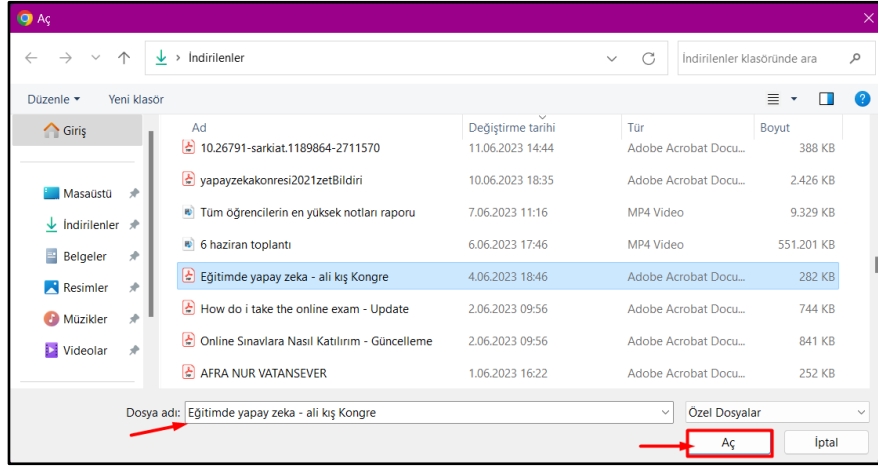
Aç

İndirilenler

İndirilenler klasöründe ara

Düzenle ▾ Yeni klasör

Giriş

Masaüstü
İndirilenler
Belgeler
Resimler
Müzikler
Videolar

| Ad | Değiştirme tarihi | Tür | Boyut |
|---|---|---|---|
| 10.26791-sarkiat.1189864-2711570 | 11.06.2023 14:44 | Adobe Acrobat Docu... | 388 KB |
| yapayzekakonresi2021zetBildiri | 10.06.2023 18:35 | Adobe Acrobat Docu... | 2.426 KB |
| Tüm öğrencilerin en yüksek notları raporu | 7.06.2023 11:16 | MP4 Video | 9.329 KB |
| 6 haziran toplantı | 6.06.2023 17:46 | MP4 Video | 551.201 KB |
| Eğitimde yapay zeka - ali kış Kongre | 4.06.2023 18:46 | Adobe Acrobat Docu... | 282 KB |
| How do i take the online exam - Update | 2.06.2023 09:56 | Adobe Acrobat Docu... | 744 KB |
| Online Sınavlara Nasıl Katılırım - Güncelleme | 2.06.2023 09:56 | Adobe Acrobat Docu... | 841 KB |
| AFRA NUR VATANSEVER | 1.06.2023 16:22 | Adobe Acrobat Docu... | 252 KB |

Dosya adı: Eğitimde yapay zeka - ali kış Kongre

Özel Dosyalar

Aç

İptal